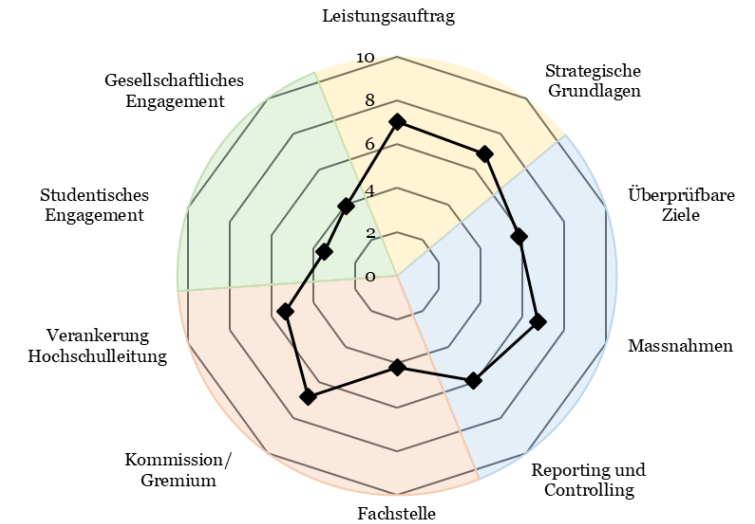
Leistungsauftrag

Strategische Grundlagen

Überprüfbare Ziele

Massnahmen

Reporting und Controlling

Fachstelle

Kommission/ Gremium

Verankerung Hochschulleitung

Studentisches Engagement

Gesellschaftliches Engagement

10

8

6

4

2

0